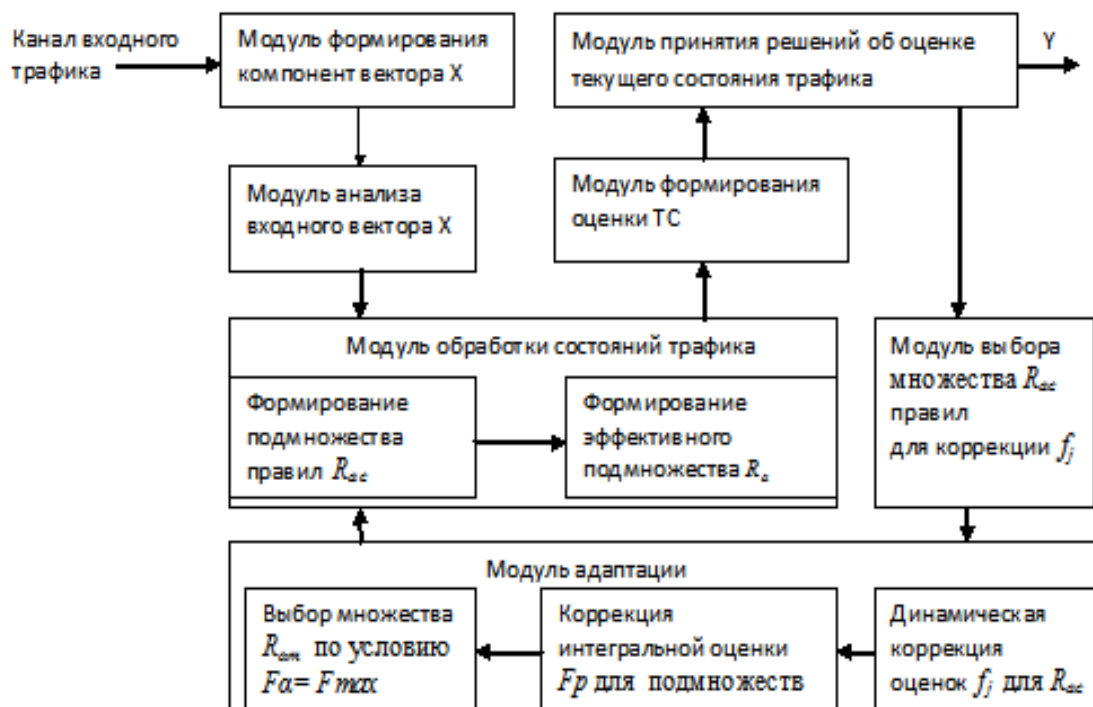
Канал входного трафика

Модуль формирования компонент вектора X

Модуль принятия решений об оценке текущего состояния трафика

Y

Модуль анализа входного вектора X

Модуль формирования оценки ТС

Модуль обработки состояний трафика

Формирование подмножества правил $R_{ac}$

Формирование эффективного подмножества $R_{a}$

Модуль выбора множества $R_{ac}$ правил для коррекции $f_j$

Модуль адаптации

Выбор множества $R_{am}$ по условию $Fa = Fmax$

Коррекция интегральной оценки $Fp$ для подмножеств

Динамическая коррекция оценок $f_j$ для $R_{ac}$